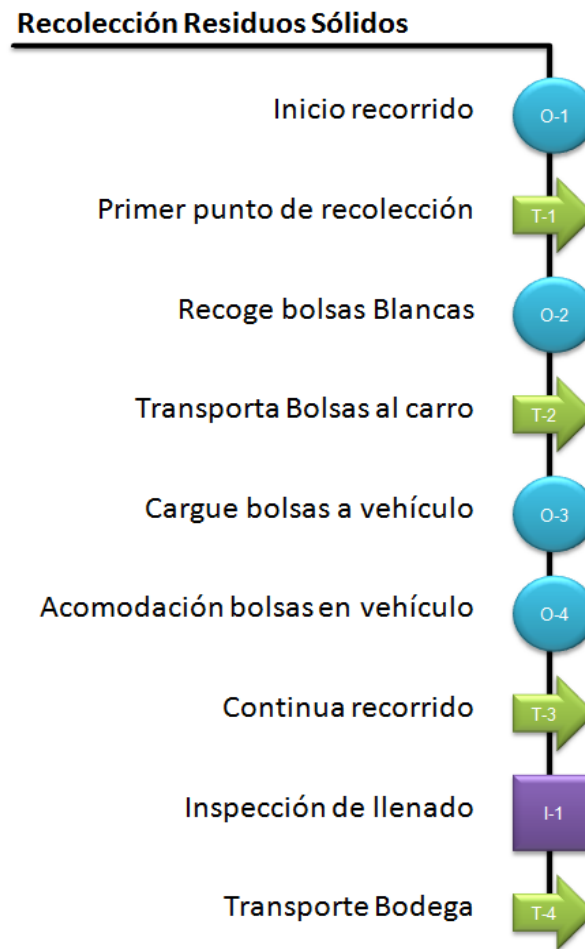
Recolección Residuos Sólidos

Inicio recorrido
O-1

Primer punto de recolección
T-1

Recoge bolsas Blancas
O-2

Transporta Bolsas al carro
T-2

Cargue bolsas a vehículo
O-3

Acomodación bolsas en vehículo
O-4

Continua recorrido
T-3

Inspección de llenado
I-1

Transporte Bodega
T-4